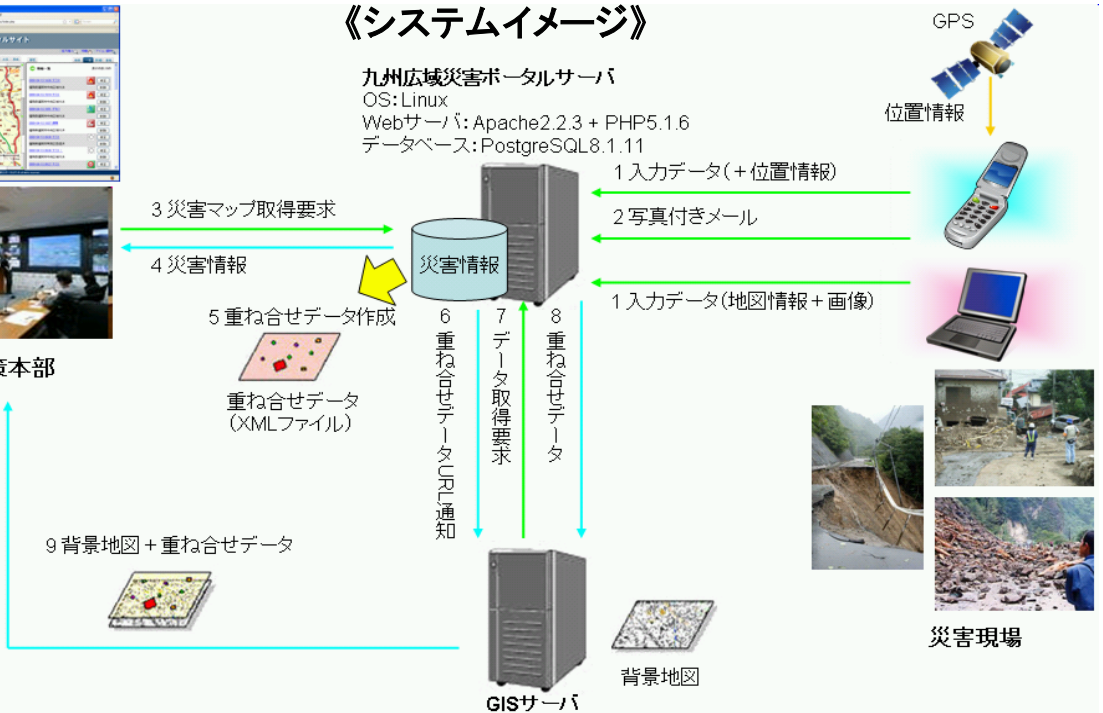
《システムイメージ》

九州広域災害ポータルサーバ
OS:Linux
Webサーバ:Apache2.2.3 + PHP5.1.6
データベース:PostgreSQL8.1.11

GPS

位置情報

1 入力データ(+位置情報)

2 写真付きメール

1 入力データ(地図情報+画像)

3 災害マップ取得要求

4 災害情報

災害情報

5 重ね合せデータ作成

重ね合せデータ
(XMLファイル)

6 重ね合せデータURL通知

7 データ取得要求

8 重ね合せデータ

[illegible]本部

9 背景地図+重ね合せデータ

背景地図

GISサーバ

災害現場